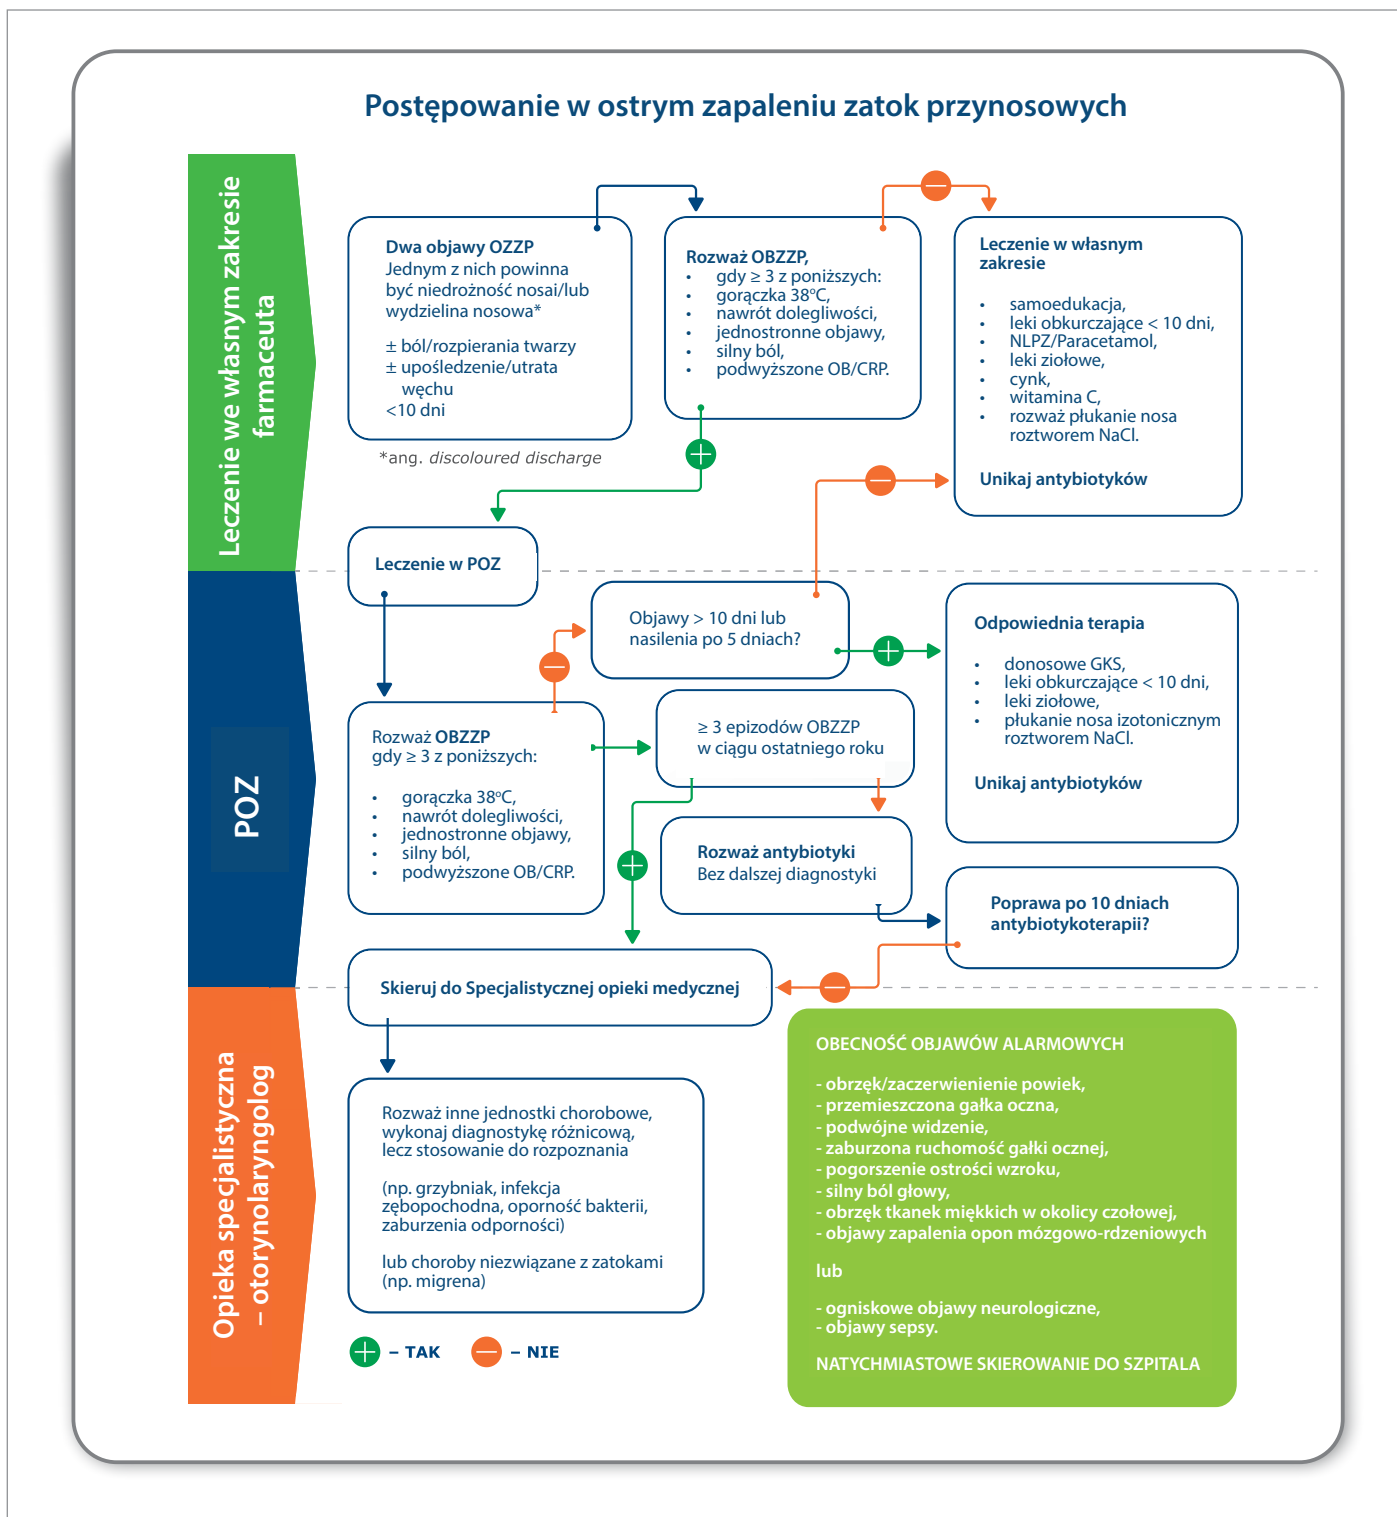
Postępowanie w ostrym zapaleniu zatok przynosowych

Leczenie we własnym zakresie farmaceuta

Dwa objawy OZZP
Jednym z nich powinna być niedrożność nosai/lub wydzielina nosowa*

± ból/rozpierania twarzy
± upośledzenie/utrata węchu
<10 dni

*ang. discoloured discharge

Rozważ OBZZP,
• gdy ≥ 3 z poniższych:
• gorączka 38°C,
• nawrót dolegliwości,
• jednostronne objawy,
• silny ból,
• podwyższone OB/CRP.

Leczenie w własnym zakresie

• samoedukacja,
• leki obkurczające < 10 dni,
• NLPZ/Paracetamol,
• leki ziołowe,
• cynk,
• witamina C,
• rozważ płukanie nosa roztworem NaCl.

Unikaj antybiotyków

POZ

Leczenie w POZ

Objawy > 10 dni lub nasilenia po 5 dniach?

Odpowiednia terapia

• donosowe GKS,
• leki obkurczające < 10 dni,
• leki ziołowe,
• płukanie nosa izotonicznym roztworem NaCl.

Unikaj antybiotyków

Rozważ OBZZP
gdy ≥ 3 z poniższych:

• gorączka 38°C,
• nawrót dolegliwości,
• jednostronne objawy,
• silny ból,
• podwyższone OB/CRP.

≥ 3 epizodów OBZZP
w ciągu ostatniego roku

Rozważ antybiotyki
Bez dalszej diagnostyki

Poprawa po 10 dniach antybiotykoterapii?

Skieruj do Specjalistycznej opieki medycznej

Opieka specjalistyczna – otorynolaryngolog

Rozważ inne jednostki chorobowe, wykonaj diagnostykę różnicową, lecz stosowanie do rozpoznania

(np. grzybniak, infekcja zębopochodna, oporność bakterii, zaburzenia odporności)

lub choroby niezwiązane z zatokami (np. migrena)

– TAK
– NIE

OBECNOŚĆ OBJAWÓW ALARMOWYCH

- obrzęk/zaczerwienienie powiek,
- przemieszczona gałka oczna,
- podwójne widzenie,
- zaburzona ruchomość gałki ocznej,
- pogorszenie ostrości wzroku,
- silny ból głowy,
- obrzęk tkanek miękkich w okolicy czołowej,
- objawy zapalenia opon mózgowo-rdzeniowych

lub

- ogniskowe objawy neurologiczne,
- objawy sepsy.

NATYCHMIASTOWE SKIEROWANIE DO SZPITALA